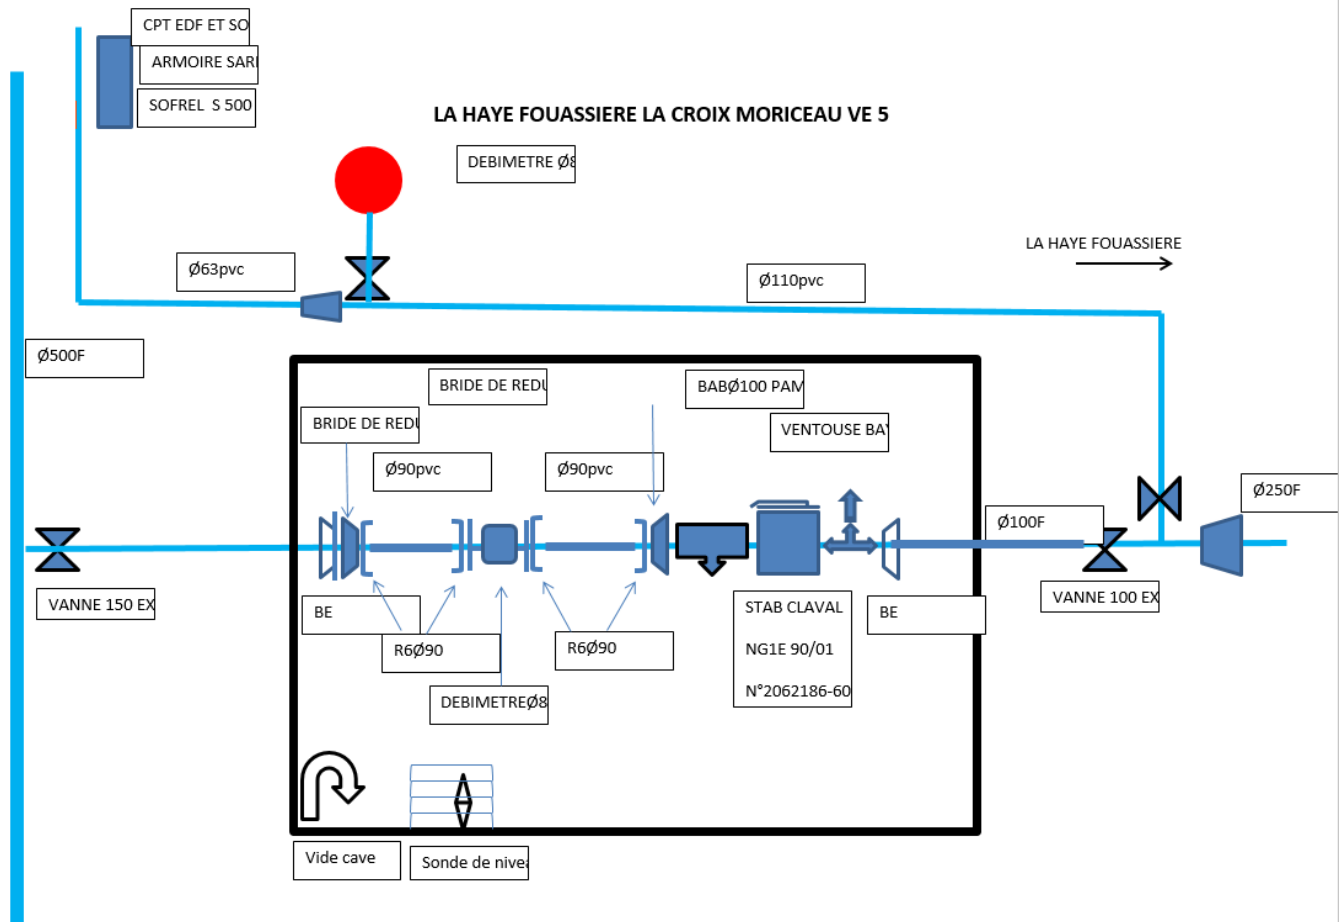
CPT EDF ET SO

ARMOIRE SAR

SOFREL S 500

LA HAYE FOUASSIERE LA CROIX MORICEAU VE 5

DEBIMETRE Ø8

LA HAYE FOUASSIERE

Ø63pvc

Ø110pvc

Ø500F

BRIDE DE REDU

BABØ100 PAM

BRIDE DE REDU

VENTOUSE BA

Ø90pvc

Ø90pvc

Ø250F

Ø100F

VANNE 150 EX

BE

R6Ø90

R6Ø90

STAB CLAVAL

NG1E 90/01

N°2062186-60

BE

VANNE 100 EX

DEBIMETREØ8

Vide cave

Sonde de nivea